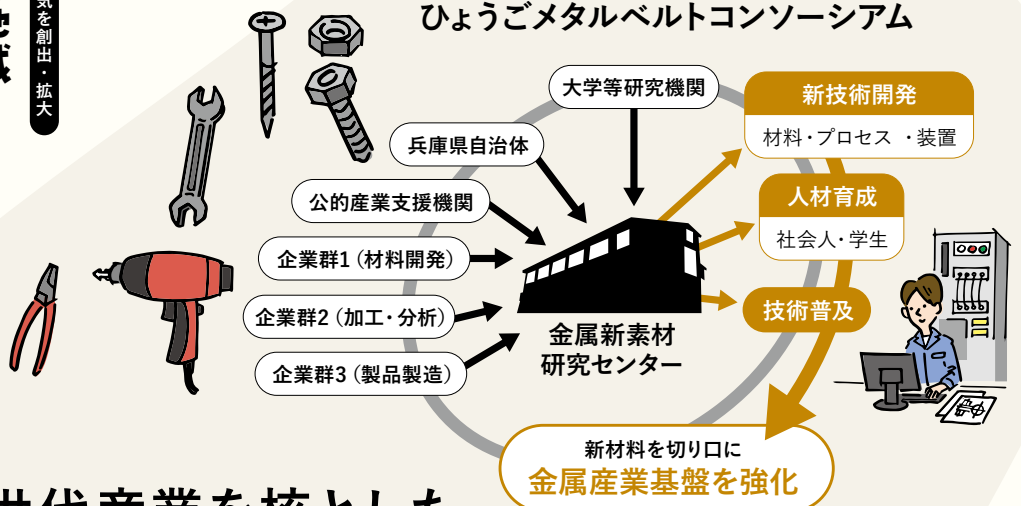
気を創出・拡大

ひょうごメタルベルトコンソーシアム

大学等研究機関

兵庫県自治体

公的産業支援機関

企業群1（材料開発）

企業群2（加工・分析）

企業群3（製品製造）

金属新素材
研究センター

新技術開発
材料・プロセス ・装置

人材育成
社会人・学生

技術普及

新材料を切り口に
金属産業基盤を強化